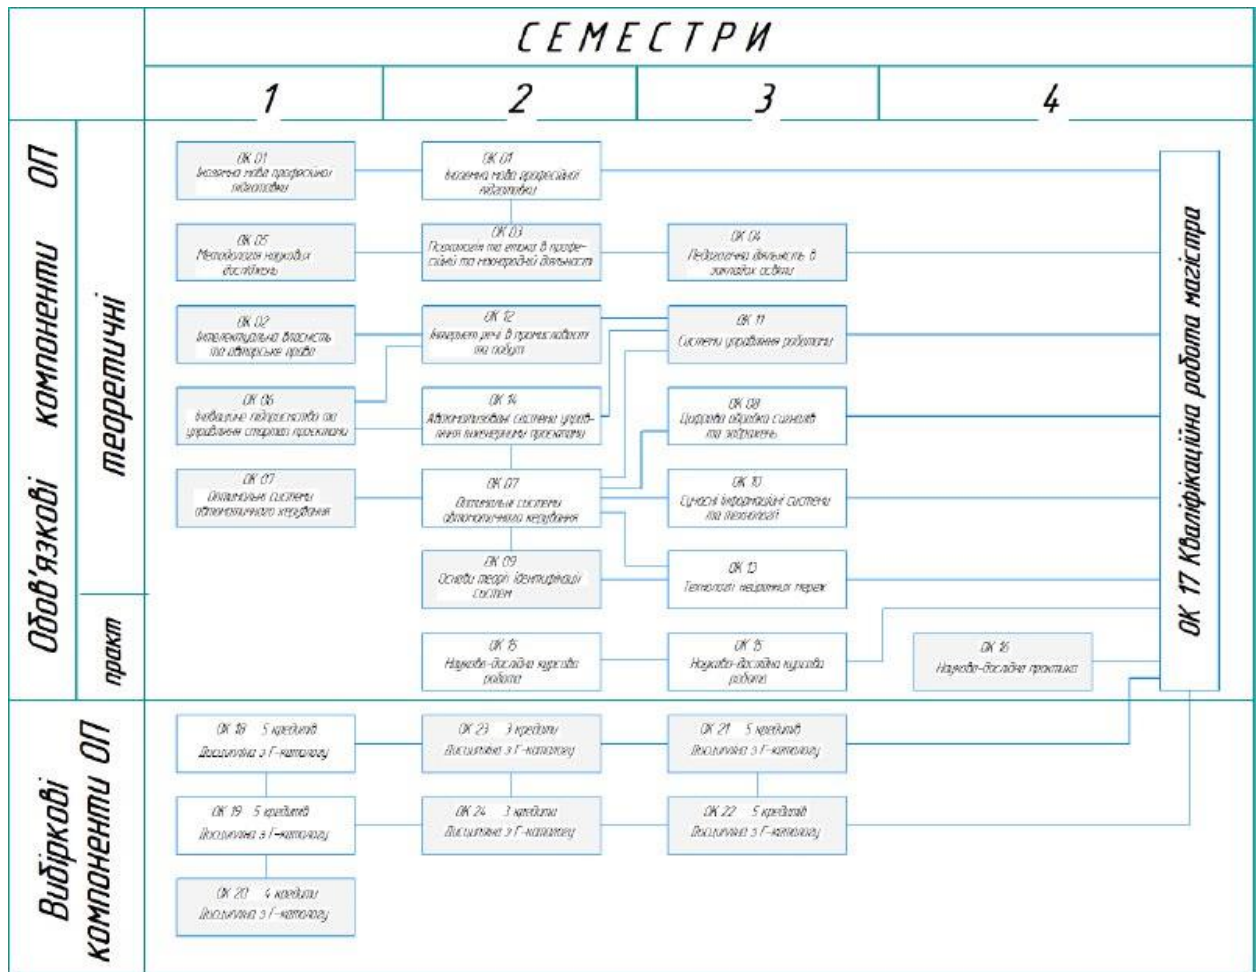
СЕМЕСТРИ

1

2

3

4

Обов'язкові компоненти ОП

теоретичні

практ

ОК 01 Іноземна мова професійного підготовки

ОК 01 Іноземна мова професійної підготовки

ОК 05 Методологія наукових досліджень

ОК 03 Психологія та етика в професійній та міжнародній діяльності

ОК 04 Педагогічна діяльність в закладах освіти

ОК 02 Інтелектуальна власність та авторське право

ОК 12 Інтернет речей в промисловості та побуті

ОК 11 Системи управління роботами

ОК 06 Інноваційне підприємство та управління стартап проектами

ОК 14 Автоматизовані системи управління інженерними проектами

ОК 08 Цифрова обробка сигналів та зображень

ОК 07 Оптимальні системи автоматичного керування

ОК 07 Оптимальні системи автоматичного керування

ОК 10 Сучасні інформаційні системи та технології

ОК 09 Основи теорії ідентифікації систем

ОК 13 Технології нейронних мереж

ОК 15 Науково-дослідна курсова робота

ОК 15 Науково-дослідна курсова робота

ОК 16 Науково-дослідна практика

ОК 17 Кваліфікаційна робота магістра

Вибіркові компоненти ОП

ОК 18 5 кредитів Дисципліна з Г-каталогу

ОК 23 3 кредити Дисципліна з Г-каталогу

ОК 21 5 кредитів Дисципліна з Г-каталогу

ОК 19 5 кредитів Дисципліна з Г-каталогу

ОК 24 3 кредити Дисципліна з Г-каталогу

ОК 22 5 кредитів Дисципліна з Г-каталогу

ОК 20 4 кредити Дисципліна з Г-каталогу